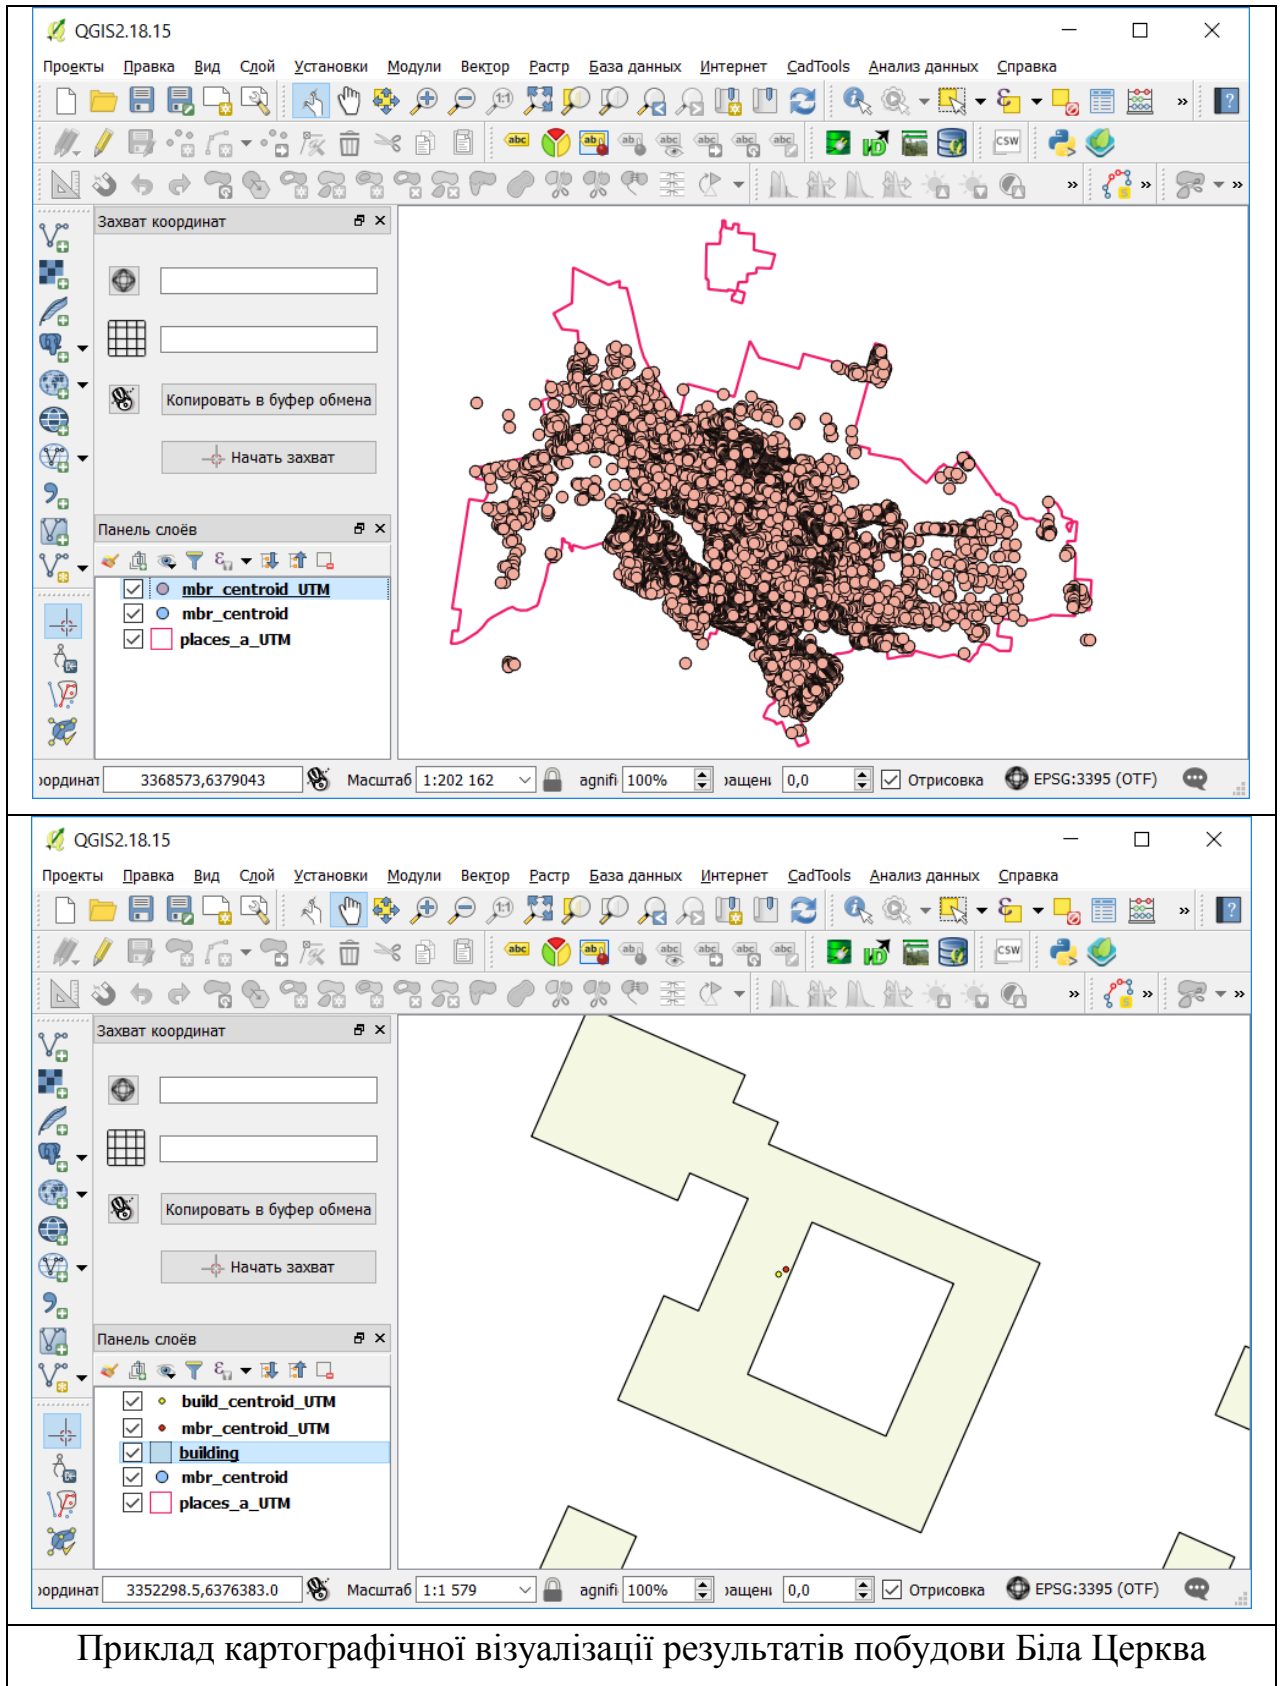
QGIS2.18.15

Проекты Правка Вид Слой Установки Модули Вектор Растр База данных Интернет CadTools Анализ данных Справка

Захват координат

Копировать в буфер обмена

Начать захват

Панель слоёв

mbr_centroid_UTM
mbr_centroid
places_a_UTM

юординат 3368573,6379043 Масштаб 1:202 162 agnifi 100% ращені 0,0 Отрисовка EPSG:3395 (OTF)

QGIS2.18.15

Проекты Правка Вид Слой Установки Модули Вектор Растр База данных Интернет CadTools Анализ данных Справка

Захват координат

Копировать в буфер обмена

Начать захват

Панель слоёв

build_centroid_UTM
mbr_centroid_UTM
building
mbr_centroid
places_a_UTM

юординат 3352298.5,6376383.0 Масштаб 1:1 579 agnifi 100% ращені 0,0 Отрисовка EPSG:3395 (OTF)

Приклад картографічної візуалізації результатів побудови Біла Церква